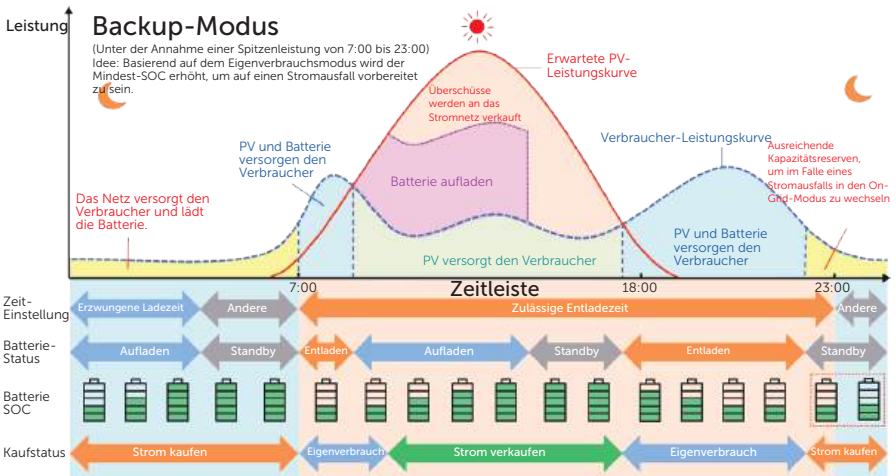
Leistung

Backup-Modus

(Unter der Annahme einer Spitzenleistung von 7:00 bis 23:00)
Idee: Basierend auf dem Eigenverbrauchsmodus wird der Mindest-SOC erhöht, um auf einen Stromausfall vorbereitet zu sein.

Erwartete PV-Leistungskurve

Überschüsse werden an das Stromnetz verkauft

Verbraucher-Leistungskurve

PV und Batterie versorgen den Verbraucher

Batterie aufladen

Ausreichende Kapazitätsreserven, um im Falle eines Stromausfalls in den On-Grid-Modus zu wechseln

Das Netz versorgt den Verbraucher und lädt die Batterie.

PV versorgt den Verbraucher

PV und Batterie versorgen den Verbraucher

7:00

Zeitleiste

18:00

23:00

Zeit-Einstellung

Erzwungene Ladezeit

Andere

Zulässige Entladezeit

Andere

Batterie-Status

Aufladen

Standby

Entladen

Aufladen

Standby

Entladen

Standby

Batterie SOC

Kaufstatus

Strom kaufen

Eigenverbrauch

Strom verkaufen

Eigenverbrauch

Strom kaufen